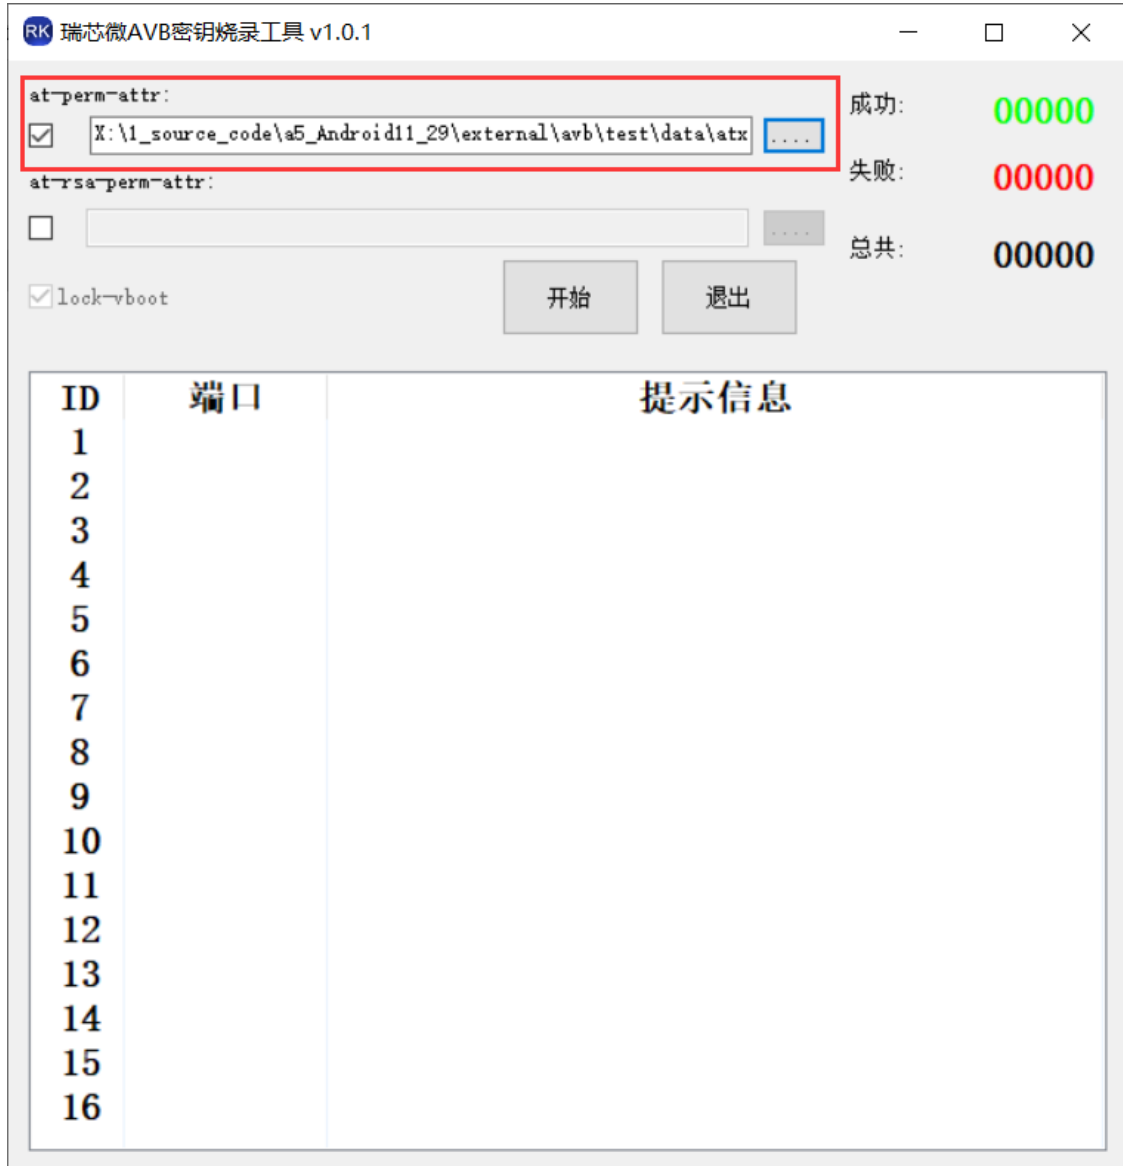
RK 瑞芯微AVB密钥烧录工具 v1.0.1

at-perm-attr:

X:\1_source_code\a5_Android11_29\external\avb\test\data\atx

....

at-rsa-perm-attr:

....

lock-vboot

开始

退出

成功: 00000

失败: 00000

总共: 00000

| ID | 端口 | 提示信息 |
|---|---|---|
| 1 | | |
| 2 | | |
| 3 | | |
| 4 | | |
| 5 | | |
| 6 | | |
| 7 | | |
| 8 | | |
| 9 | | |
| 10 | | |
| 11 | | |
| 12 | | |
| 13 | | |
| 14 | | |
| 15 | | |
| 16 | | |